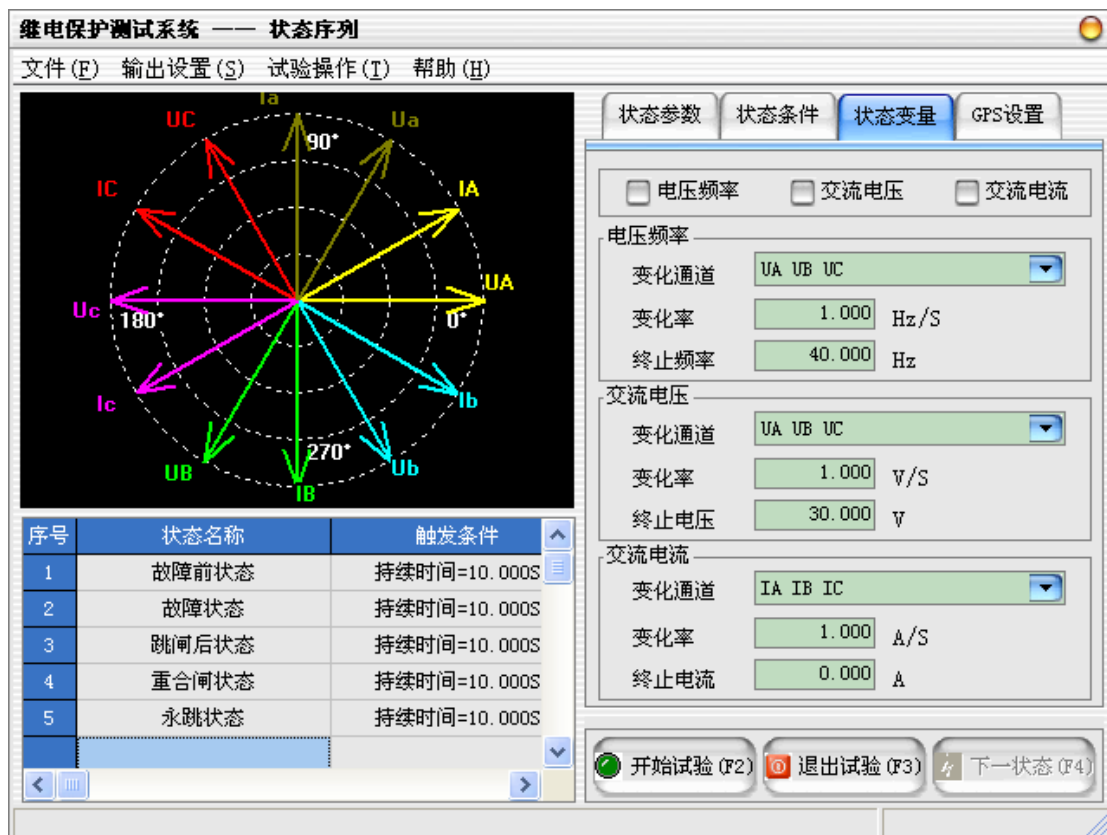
继电保护测试系统 —— 状态序列

文件(F) 输出设置(S) 试验操作(T) 帮助(H)

Ia
UC
Ua
90°
IC
IA
UA
Uc
180°
0°
Ic
Ib
UB
270°
Ub
IB

| 序号 | 状态名称 | 触发条件 |
|---|---|---|
| 1 | 故障前状态 | 持续时间=10.000S |
| 2 | 故障状态 | 持续时间=10.000S |
| 3 | 跳闸后状态 | 持续时间=10.000S |
| 4 | 重合闸状态 | 持续时间=10.000S |
| 5 | 永跳状态 | 持续时间=10.000S |
| | | |

状态参数 状态条件 状态变量 GPS设置

电压频率 交流电压 交流电流

电压频率
变化通道 UA UB UC
变化率 1.000 Hz/S
终止频率 40.000 Hz

交流电压
变化通道 UA UB UC
变化率 1.000 V/S
终止电压 30.000 V

交流电流
变化通道 IA IB IC
变化率 1.000 A/S
终止电流 0.000 A

开始试验(F2) 退出试验(F3) 下一状态(F4)